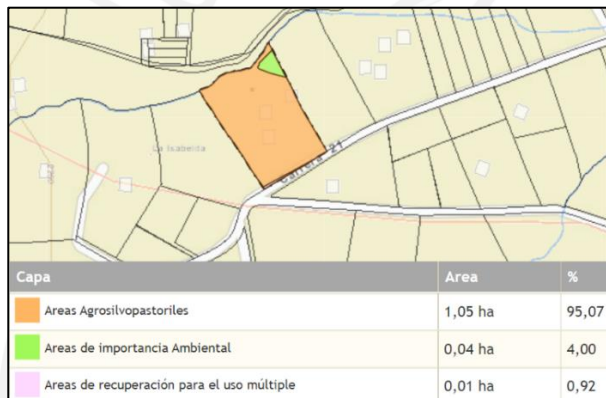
La Isabelita

Carrera 21

| Capa | Area | % |
|---|---|---|
| Areas Agrosilvopastoriles | 1,05 ha | 95,07 |
| Areas de importancia Ambiental | 0,04 ha | 4,00 |
| Areas de recuperación para el uso múltiple | 0,01 ha | 0,92 |